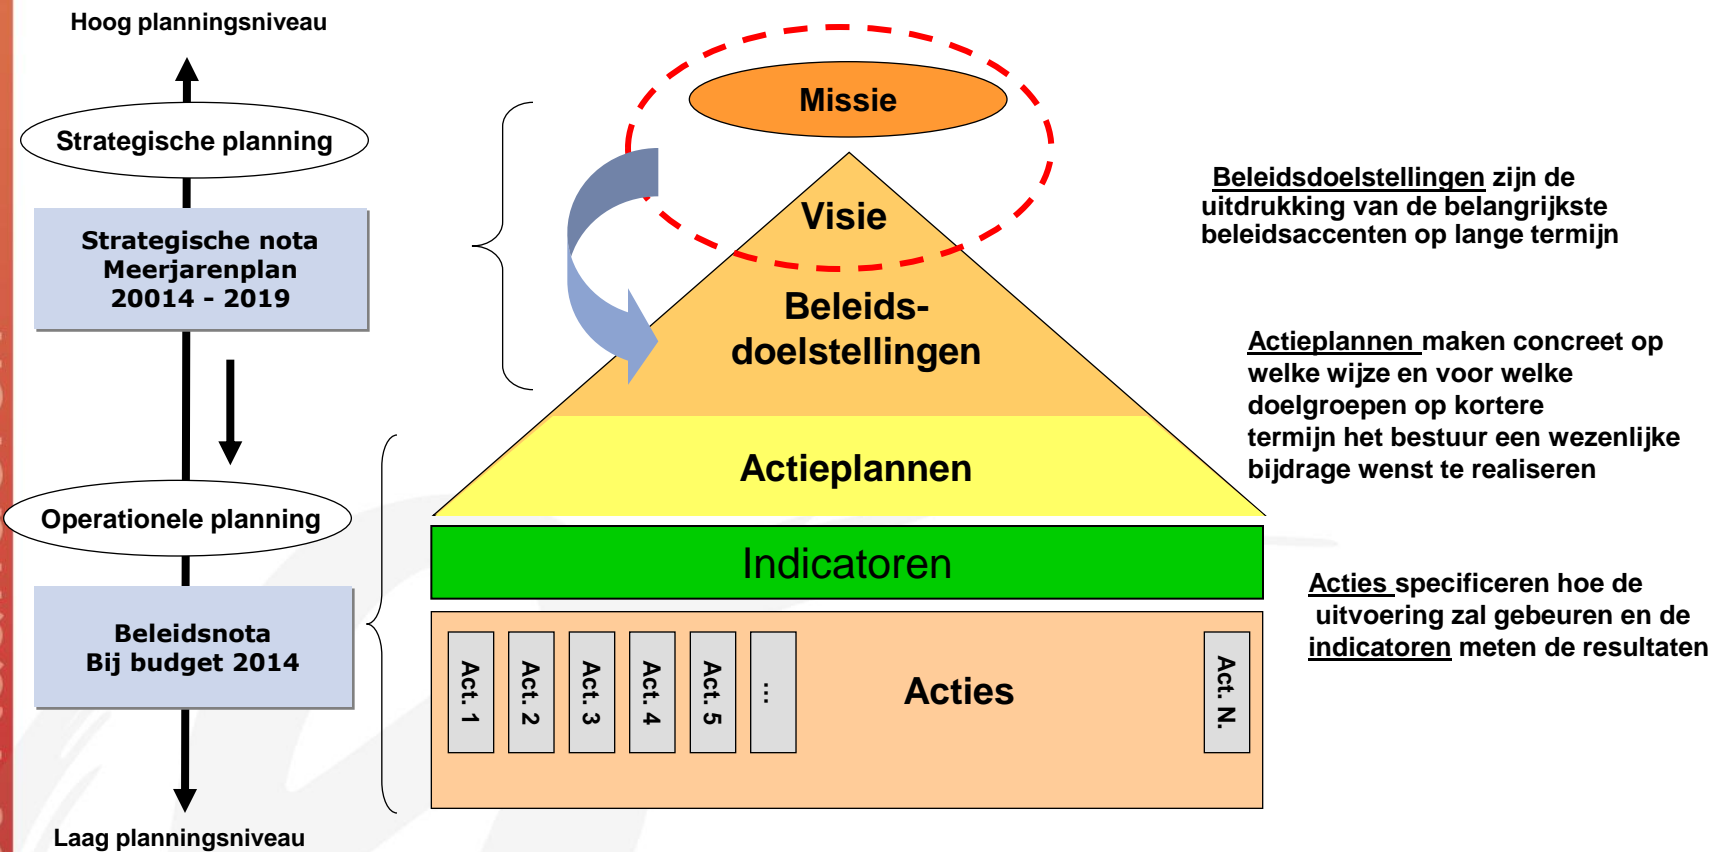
Hoog planningsniveau

Strategische planning

Strategische nota
Meerjarenplan
20014 - 2019

Operationele planning

Beleidsnota
Bij budget 2014

Laag planningsniveau

Missie

Visie

Beleidsdoelstellingen

Actieplannen

Indicatoren

Act. 1
Act. 2
Act. 3
Act. 4
Act. 5
...
Acties
Act. N.

Beleidsdoelstellingen zijn de uitdrukking van de belangrijkste beleidsaccenten op lange termijn

Actieplannen maken concreet op welke wijze en voor welke doelgroepen op kortere termijn het bestuur een wezenlijke bijdrage wenst te realiseren

Acties specificeren hoe de uitvoering zal gebeuren en de indicatoren meten de resultaten